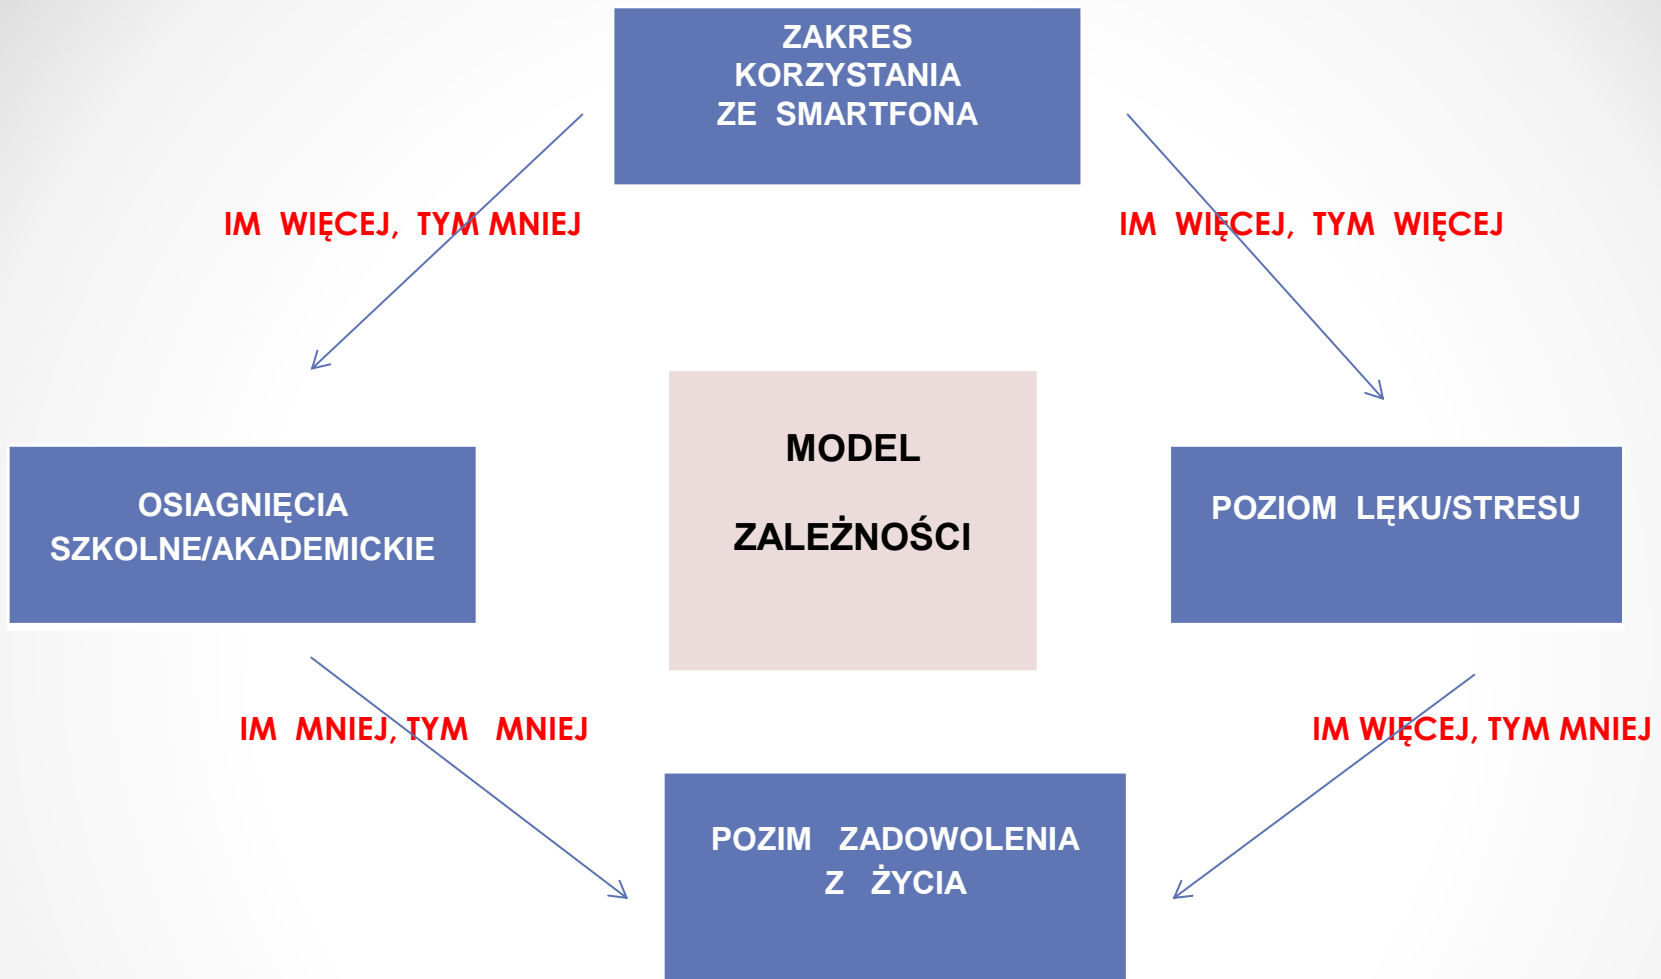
ZAKRES KORZYSTANIA ZE SMARTFONA

IM WIĘCEJ, TYM MNIEJ

IM WIĘCEJ, TYM WIĘCEJ

MODEL

ZALEŻNOŚCI

OSIAGNIĘCIA SZKOLNE/AKADEMICKIE

POZIOM LĘKU/STRESU

IM MNIEJ, TYM MNIEJ

IM WIĘCEJ, TYM MNIEJ

POZIM ZADOWOLENIA Z ŻYCIA